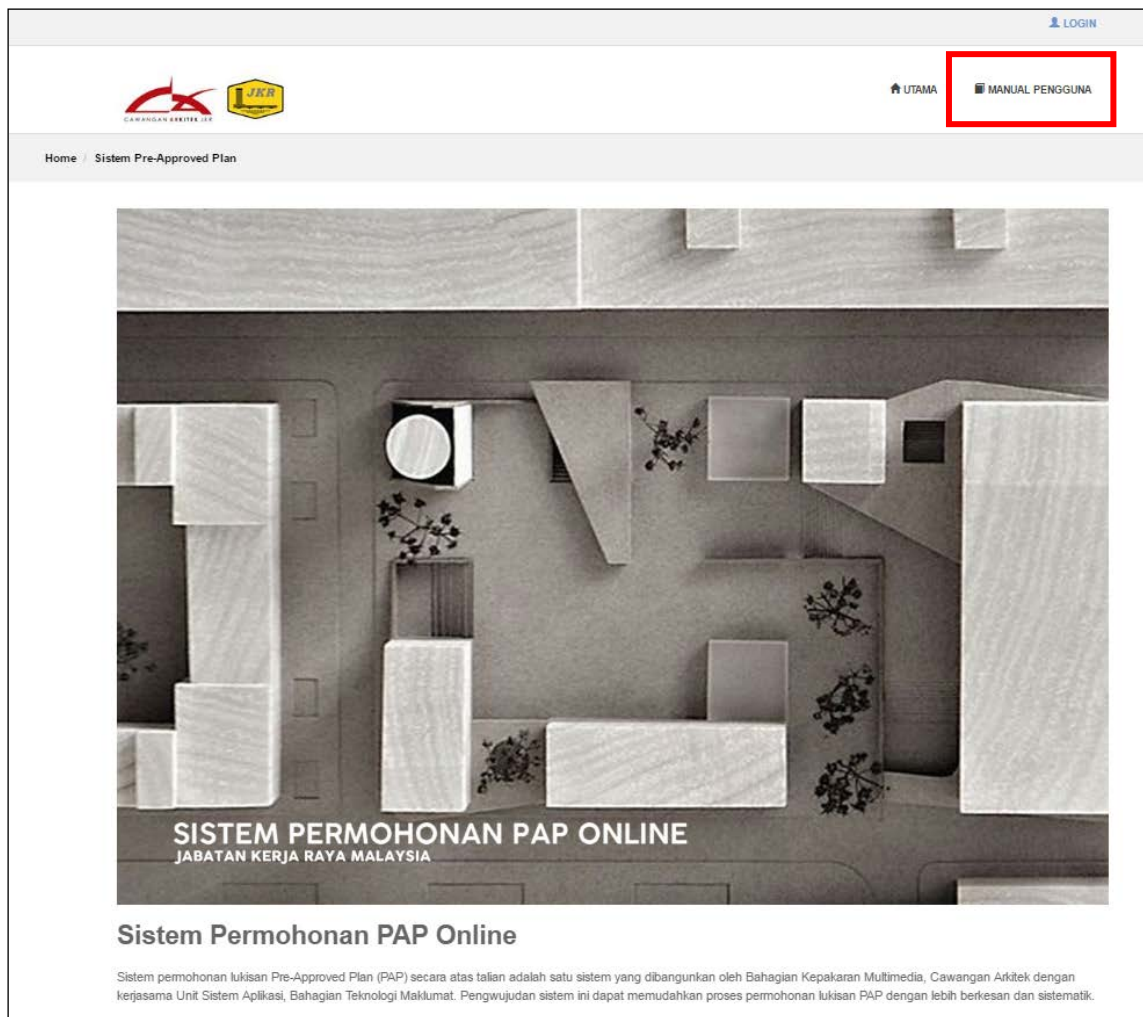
LOGIN

CAWANGAN ARKITEK JKR
JKR

UTAMA
MANUAL PENGGUNA

Home / Sistem Pre-Approved Plan

SISTEM PERMOHONAN PAP ONLINE
JABATAN KERJA RAYA MALAYSIA

Sistem Permohonan PAP Online

Sistem permohonan lukisan Pre-Approved Plan (PAP) secara atas talian adalah satu sistem yang dibangunkan oleh Bahagian Kepakaran Multimedia, Cawangan Arkitek dengan kerjasama Unit Sistem Aplikasi, Bahagian Teknologi Maklumat. Pengwujudan sistem ini dapat memudahkan proses permohonan lukisan PAP dengan lebih berkesan dan sistematik.